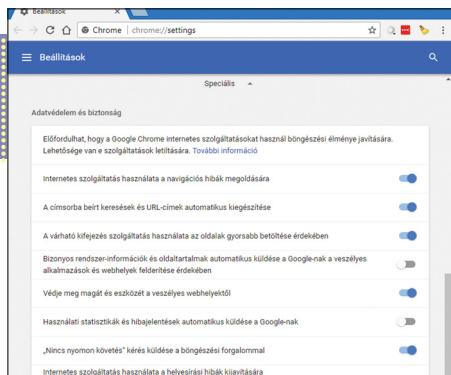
Beállítások

Chrome | chrome://settings

Beállítások

Speciális

Adatvédelem és biztonság

Előfordulhat, hogy a Google Chrome internetes szolgáltatásokat használ böngészési élménye javítására. Lehetősége van e szolgáltatások letiltására. További információ

Internetes szolgáltatás használata a navigációs hibák megoldására

A címsorba beírt keresések és URL-címek automatikus kiegészítése

A várható kifejezés szolgáltatás használata az oldalak gyorsabb betöltése érdekében

Bizonyos rendszer-információk és oldaltartalmak automatikus küldése a Google-nak a veszélyes alkalmazások és webhelyek felderítése érdekében

Védje meg magát és eszközét a veszélyes webhelyektől

Használati statisztikák és hibajelentések automatikus küldése a Google-nak

„Nincs nyomon követés" kérés küldése a böngészési forgalommal

Internetes szolgáltatás használata a helyesírási hibák kijavítására